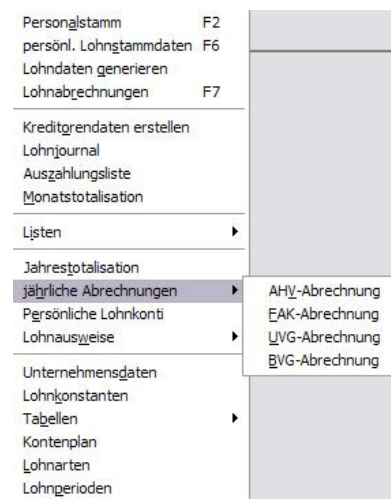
Personalstamm F2
persönl. Lohnstammdaten F6
Lohndaten generieren
Lohnabrechnungen F7

Kreditorendaten erstellen
Lohnjournal
Auszahlungsliste
Monatstotalisation

Listen

Jahrestotalisation
jährliche Abrechnungen
Persönliche Lohnkonti
Lohnausweise

Unternehmensdaten
Lohnkonstanten
Tabellen
Kontenplan
Lohnarten
Lohnperioden

AHV-Abrechnung
FAK-Abrechnung
UVG-Abrechnung
BVG-Abrechnung